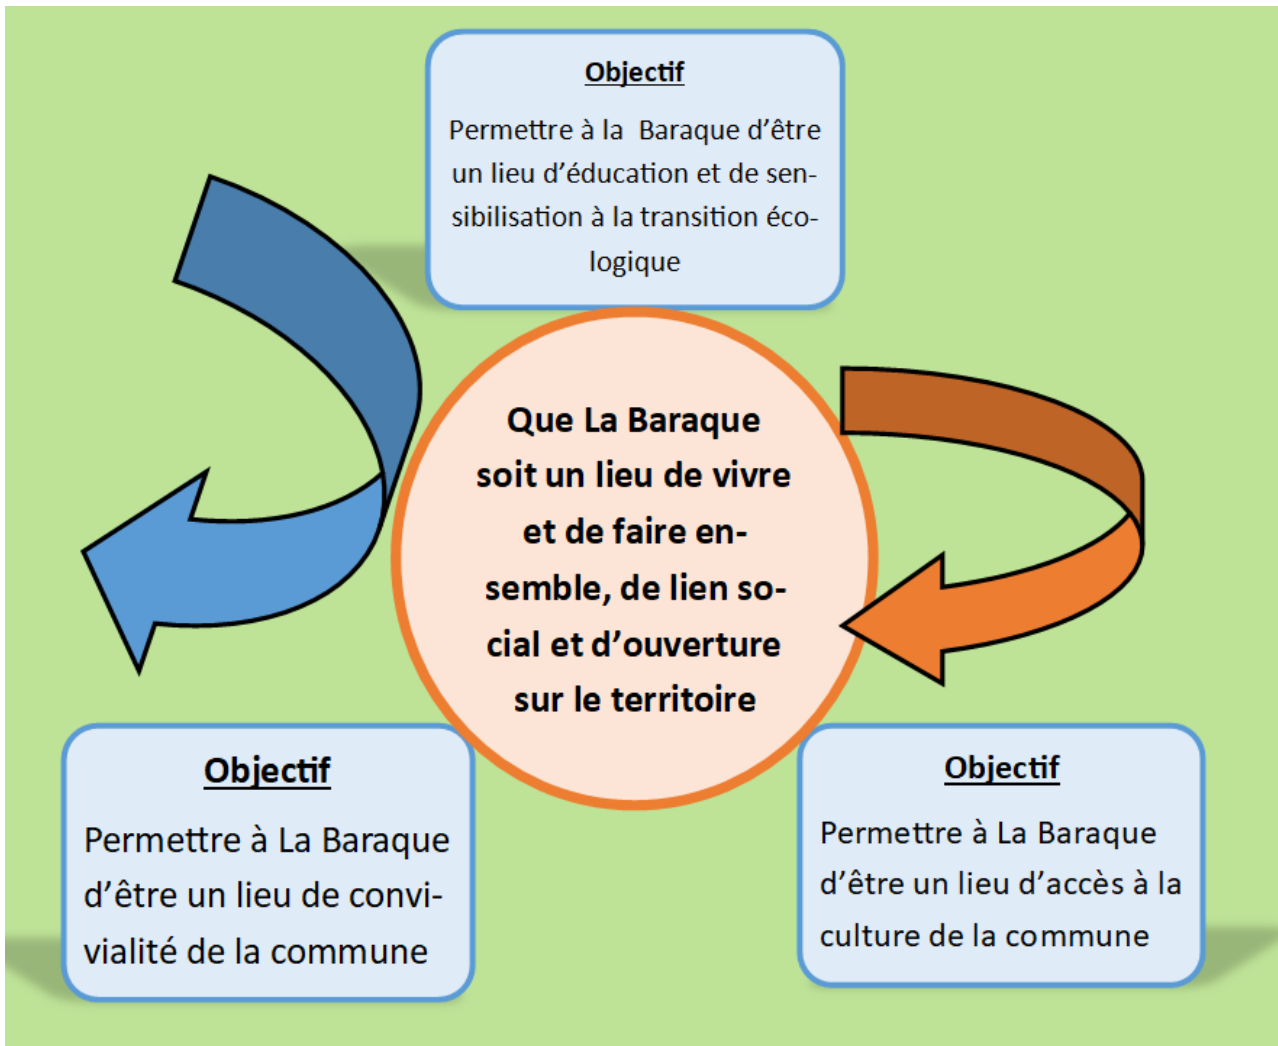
Objectif

Permettre à la Baraque d'être un lieu d'éducation et de sensibilisation à la transition écologique

Que La Baraque soit un lieu de vivre et de faire ensemble, de lien social et d'ouverture sur le territoire

Objectif

Permettre à La Baraque d'être un lieu de convivialité de la commune

Objectif

Permettre à La Baraque d'être un lieu d'accès à la culture de la commune